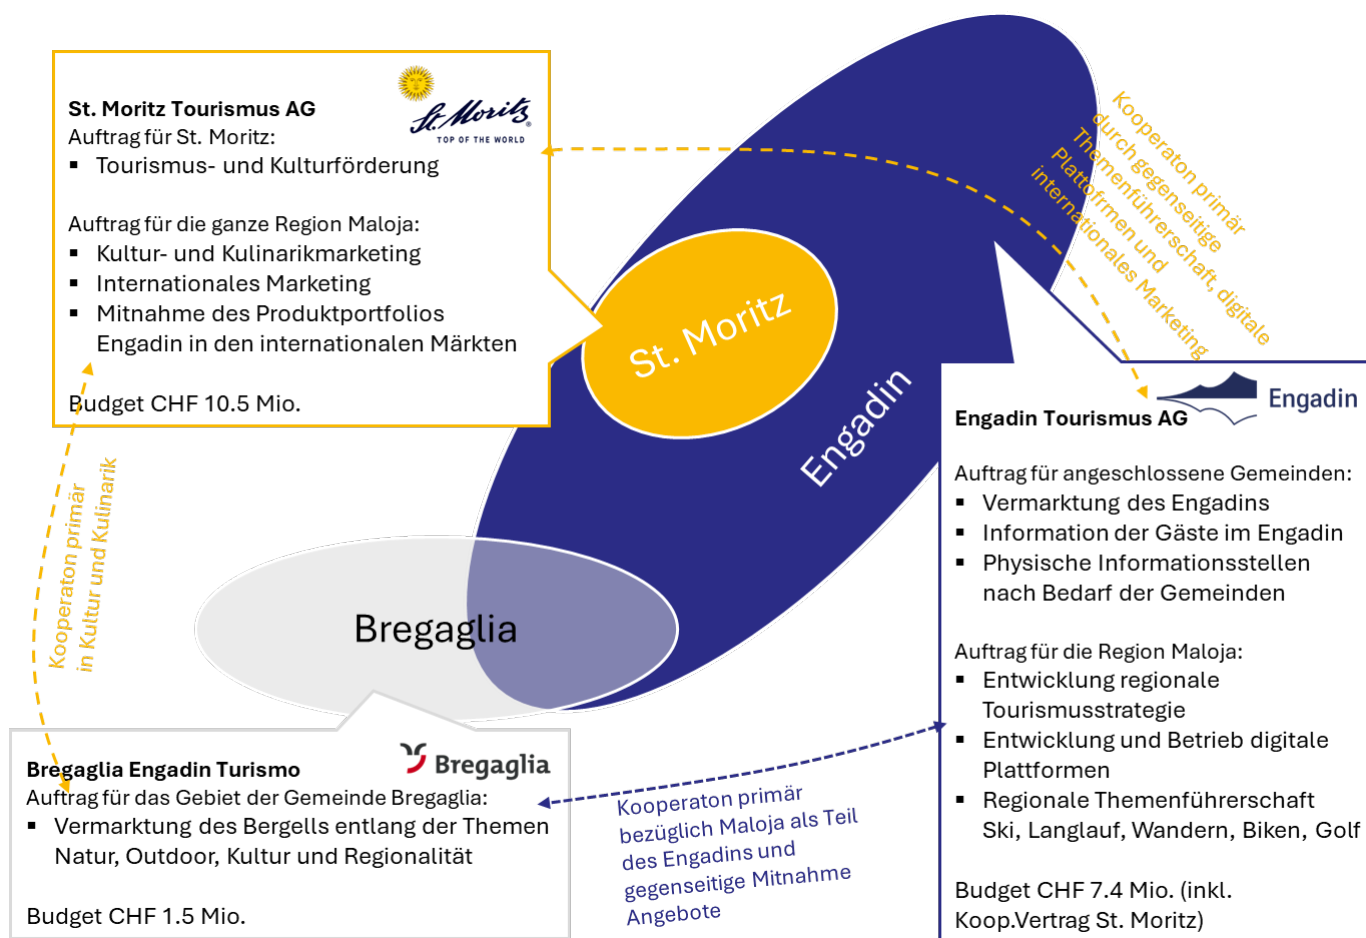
St. Moritz Tourismus AG
Auftrag für St. Moritz:
▪ Tourismus- und Kulturförderung

Auftrag für die ganze Region Maloja:
▪ Kultur- und Kulinarikmarketing
▪ Internationales Marketing
▪ Mitnahme des Produktportfolios Engadin in den internationalen Märkten

Budget CHF 10.5 Mio.

St. Moritz
TOP OF THE WORLD

Kooperaton primär durch gegenseitige Themenführerschaft, digitale Plattformen und internationales Marketing

St. Moritz

Engadin

Bregaglia

Kooperaton primär in Kultur und Kulinarik

Engadin

Engadin Tourismus AG

Auftrag für angeschlossene Gemeinden:
▪ Vermarktung des Engadins
▪ Information der Gäste im Engadin
▪ Physische Informationsstellen nach Bedarf der Gemeinden

Auftrag für die Region Maloja:
▪ Entwicklung regionale Tourismusstrategie
▪ Entwicklung und Betrieb digitale Plattformen
▪ Regionale Themenführerschaft Ski, Langlauf, Wandern, Biken, Golf

Budget CHF 7.4 Mio. (inkl. Koop.Vertrag St. Moritz)

Bregaglia Engadin Turismo
Bregaglia
Auftrag für das Gebiet der Gemeinde Bregaglia:
▪ Vermarktung des Bergells entlang der Themen Natur, Outdoor, Kultur und Regionalität

Budget CHF 1.5 Mio.

Kooperaton primär bezüglich Maloja als Teil des Engadins und gegenseitige Mitnahme Angebote